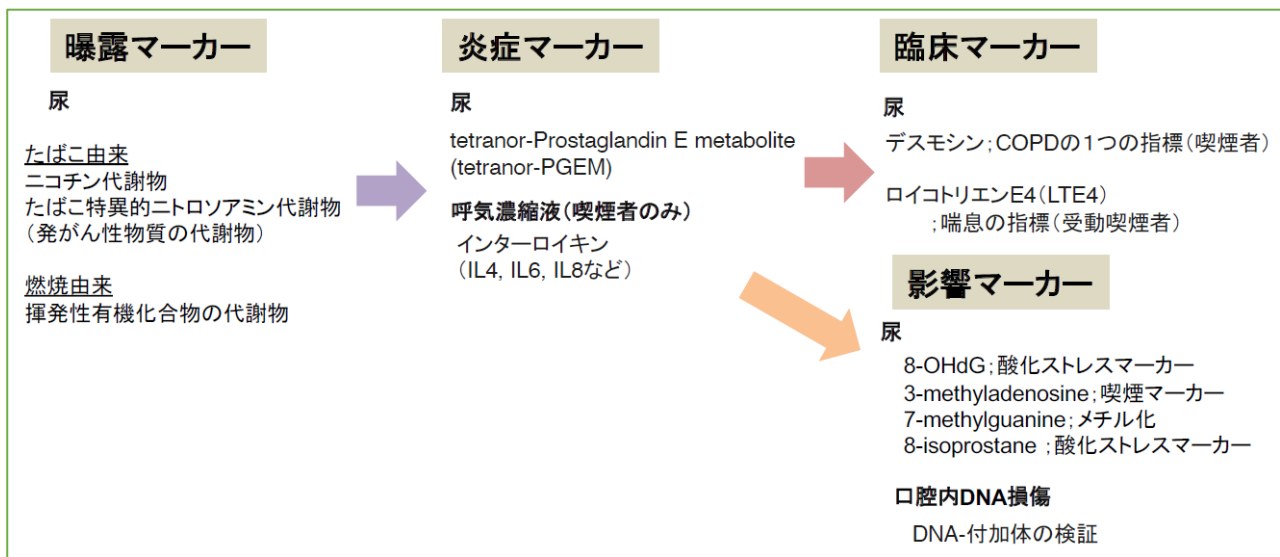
曝露マーカー

尿

たばこ由来
ニコチン代謝物
たばこ特異的ニトロソアミン代謝物
（発がん性物質の代謝物）

燃焼由来
揮発性有機化合物の代謝物

炎症マーカー

尿

tetranor-Prostaglandin E metabolite (tetranor-PGEM)

呼気濃縮液（喫煙者のみ）
インターロイキン
（IL4, IL6, IL8など）

臨床マーカー

尿

デスモシン；COPDの１つの指標（喫煙者）

ロイコトリエンE4（LTE4）
；喘息の指標（受動喫煙者）

影響マーカー

尿

8-OHdG；酸化ストレスマーカー
3-methyladenosine；喫煙マーカー
7-methylguanine；メチル化
8-isoprostane ；酸化ストレスマーカー

口腔内DNA損傷
DNA-付加体の検証